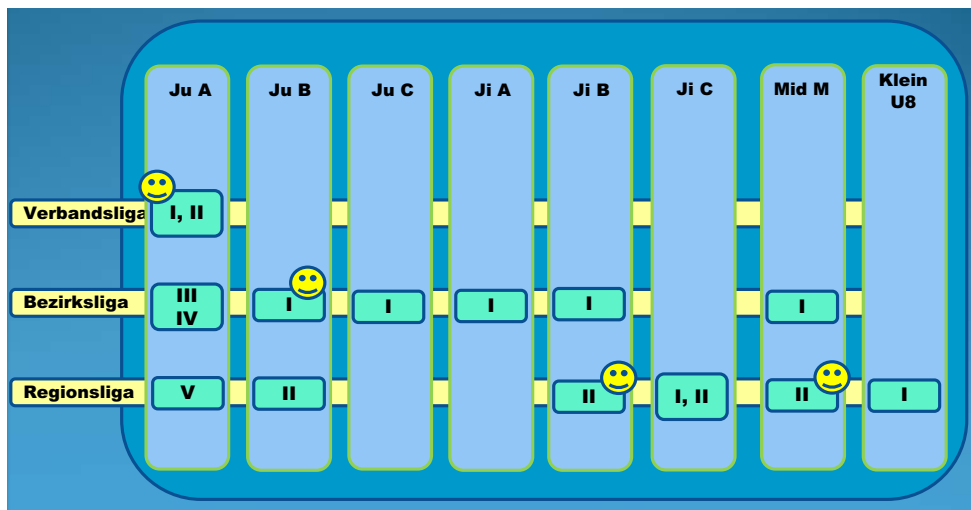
|  | Ju A | Ju B | Ju C | Ji A | Ji B | Ji C | Mid M | Klein U8 |
|---|---|---|---|---|---|---|---|---|
| Verbandsliga | I, II |  |  |  |  |  |  |  |
| Bezirksliga | III IV | I | I | I | I |  | I |  |
| Regionsliga | V | II |  |  | II | I, II | II | I |